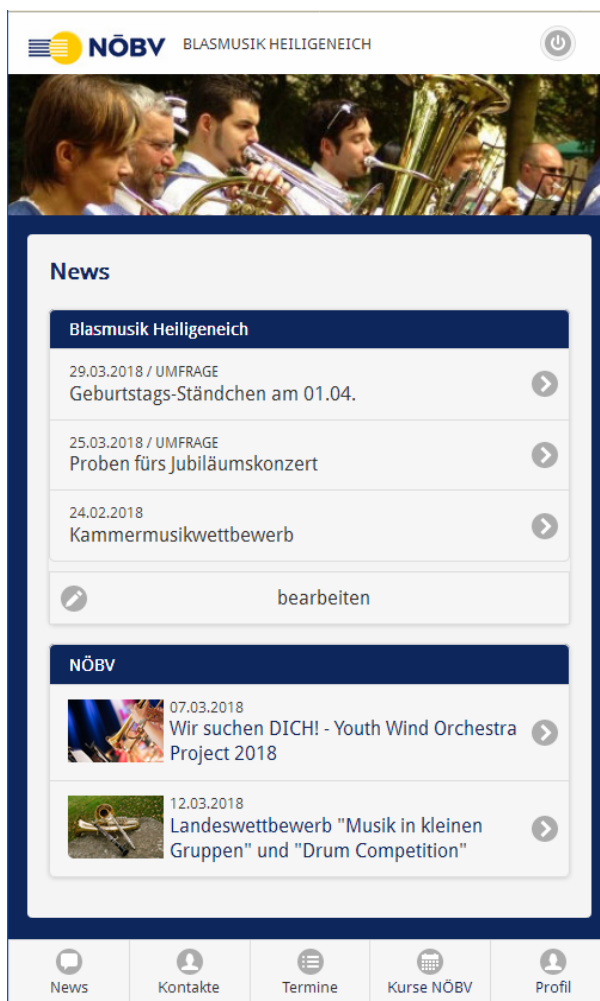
NÖBV BLASMUSIK HEILIGENEICH

News

Blasmusik Heiligeneich

29.03.2018 / UMFRAGE
Geburtstags-Ständchen am 01.04.

25.03.2018 / UMFRAGE
Proben fürs Jubiläumskonzert

24.02.2018
Kammermusikwettbewerb

bearbeiten

NÖBV

07.03.2018
Wir suchen DICH! - Youth Wind Orchestra Project 2018

12.03.2018
Landeswettbewerb "Musik in kleinen Gruppen" und "Drum Competition"

News
Kontakte
Termine
Kurse NÖBV
Profil